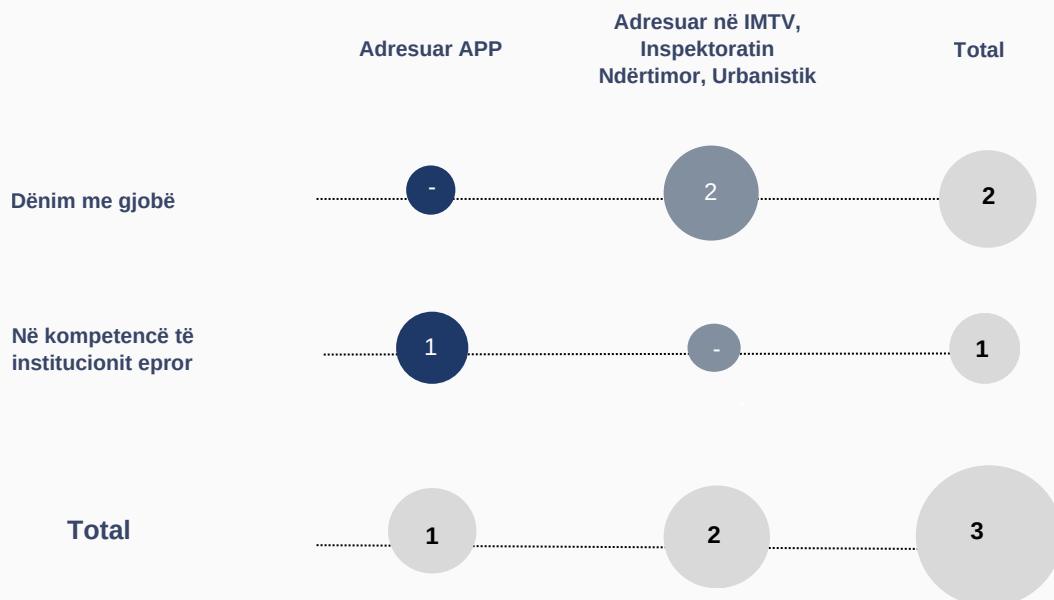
| | Adresuar APP | Adresuar në IMTV, Inspektoratin Ndërtimor, Urbanistik | Total |
|---|---|---|---|
| Dënim me gjobë | - | 2 | 2 |
| Në kompetencë të institucionit epror | 1 | - | 1 |
| Total | 1 | 2 | 3 |